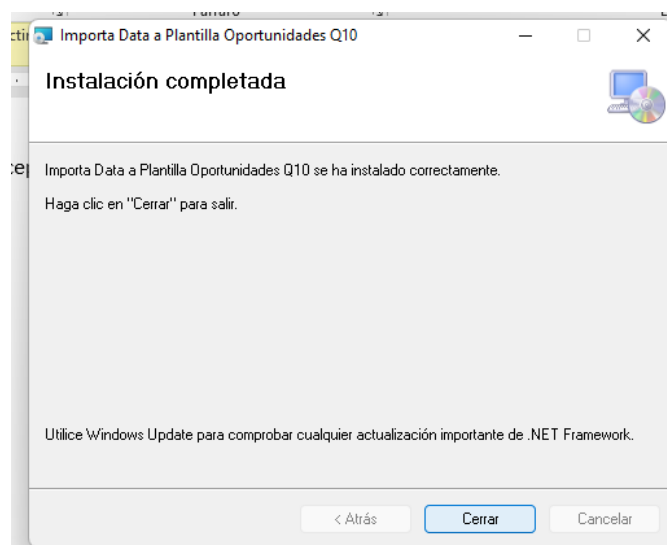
Importa Data a Plantilla Oportunidades Q10

Instalación completada

Importa Data a Plantilla Oportunidades Q10 se ha instalado correctamente.

Haga clic en "Cerrar" para salir.

Utilice Windows Update para comprobar cualquier actualización importante de .NET Framework.

< Atrás Cerrar Cancelar